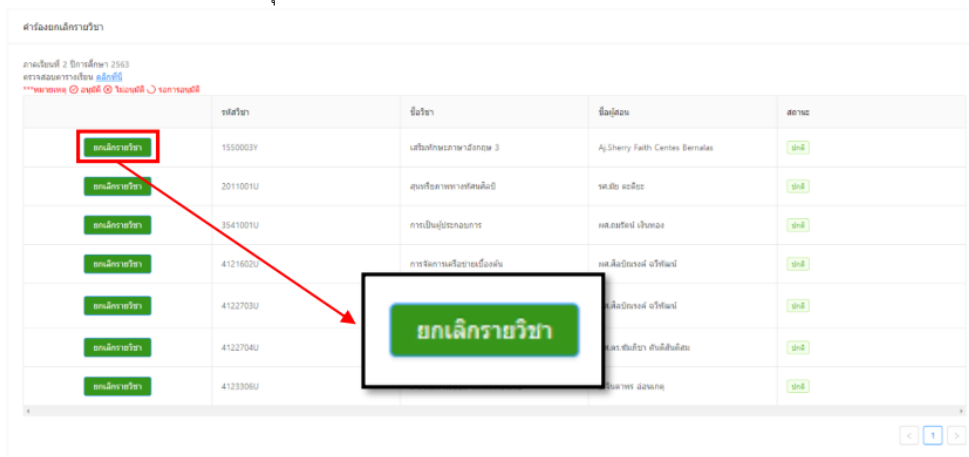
คำร้องยกเลิกรายวิชา

ภาคเรียนที่ 2 ปีการศึกษา 2563
ตรวจสอบตารางเรียน คลิกที่นี่
***หมายเหตุ อนุมัติ ไม่อนุมัติ รอการอนุมัติ

| | รหัสวิชา | ชื่อวิชา | ชื่อผู้สอน | สถานะ |
|---|---|---|---|---|
| ยกเลิกรายวิชา | 1550003Y | เสริมทักษะภาษาอังกฤษ 3 | Aj.Sherry Faith Centes Bernalas | ปกติ |
| ยกเลิกรายวิชา | 2011001U | สุนทรียภาพทางทัศนศิลป์ | รศ.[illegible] | ปกติ |
| ยกเลิกรายวิชา | 3541001U | การเป็นผู้ประกอบการ | ผศ.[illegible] | ปกติ |
| ยกเลิกรายวิชา | 4121602U | การจัดการเครือข่ายเบื้องต้น | ผศ.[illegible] | ปกติ |
| ยกเลิกรายวิชา | 4122703U | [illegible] | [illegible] | ปกติ |
| ยกเลิกรายวิชา | 4122704U | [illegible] | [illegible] | ปกติ |
| ยกเลิกรายวิชา | 4123306U | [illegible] | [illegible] | ปกติ |

ยกเลิกรายวิชา

1